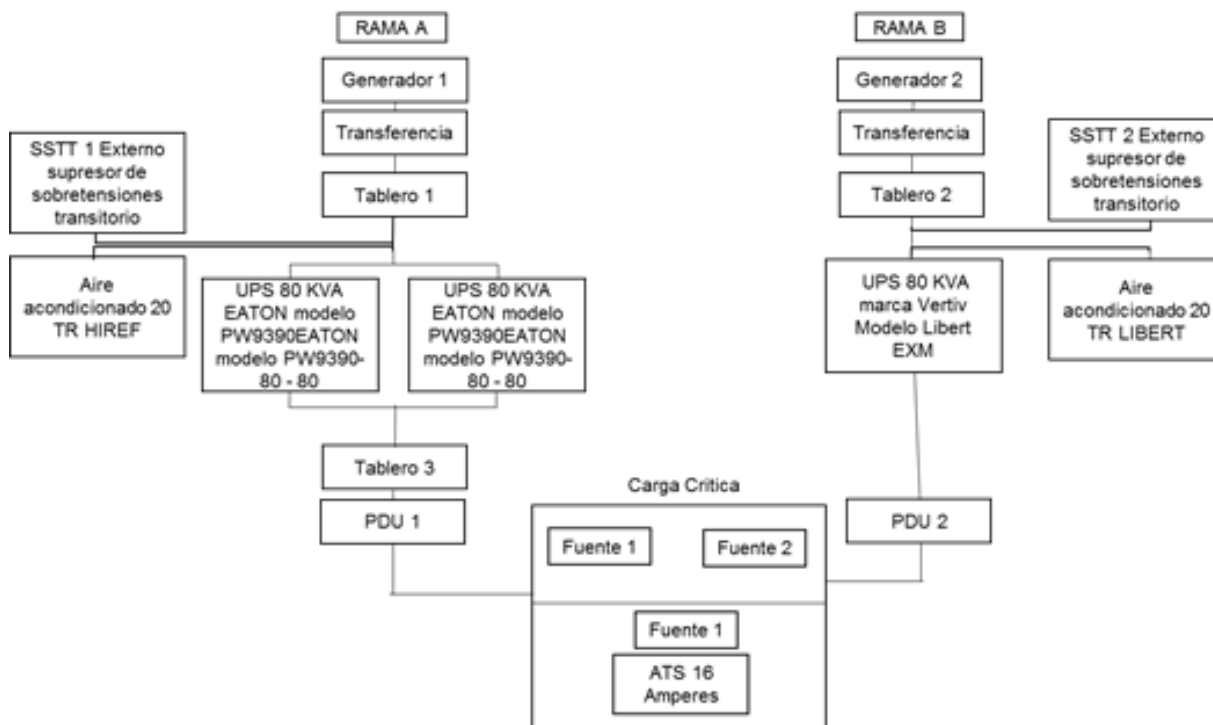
RAMA A

Generador 1

Transferencia

SSTT 1 Externo supresor de sobretensiones transitorio

Tablero 1

Aire acondicionado 20 TR HIREF

UPS 80 KVA EATON modelo PW9390EATON modelo PW9390-80 - 80

UPS 80 KVA EATON modelo PW9390EATON modelo PW9390-80 - 80

Tablero 3

PDU 1

RAMA B

Generador 2

Transferencia

SSTT 2 Externo supresor de sobretensiones transitorio

Tablero 2

UPS 80 KVA marca Vertiv Modelo Libert EXM

Aire acondicionado 20 TR LIBERT

PDU 2

Carga Critica

Fuente 1

Fuente 2

Fuente 1

ATS 16 Amperes